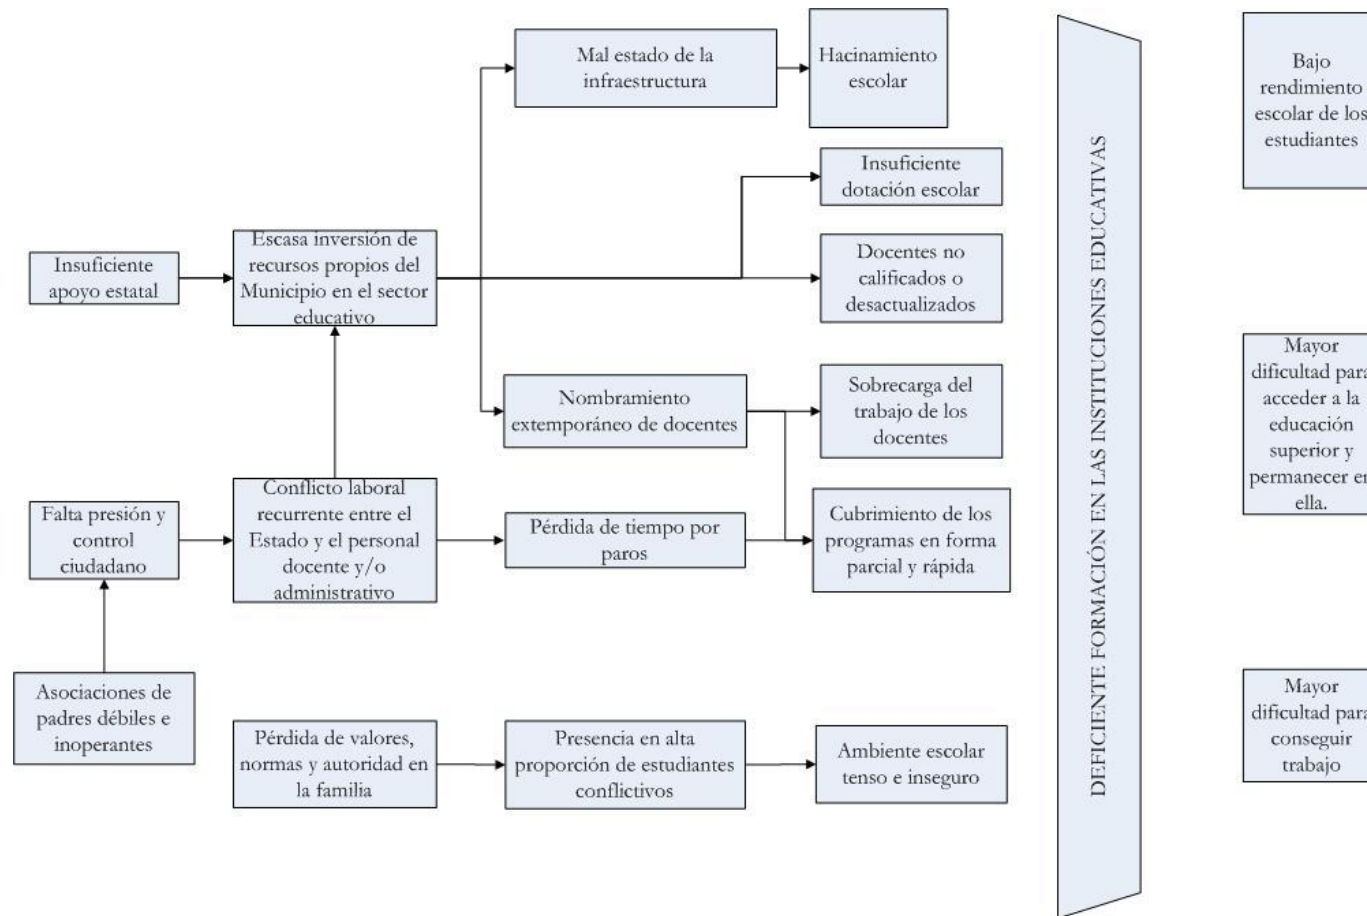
Mal estado de la infraestructura

Hacinamiento escolar

Insuficiente dotación escolar

Insuficiente apoyo estatal

Escasa inversión de recursos propios del Municipio en el sector educativo

Docentes no calificados o desactualizados

Nombramiento extemporáneo de docentes

Sobrecarga del trabajo de los docentes

Falta presión y control ciudadano

Conflicto laboral recurrente entre el Estado y el personal docente y/o administrativo

Pérdida de tiempo por paros

Cubrimiento de los programas en forma parcial y rápida

Asociaciones de padres débiles e inoperantes

Pérdida de valores, normas y autoridad en la familia

Presencia en alta proporción de estudiantes conflictivos

Ambiente escolar tenso e inseguro

DEFICIENTE FORMACIÓN EN LAS INSTITUCIONES EDUCATIVAS

Bajo rendimiento escolar de los estudiantes

Mayor dificultad para acceder a la educación superior y permanecer en ella.

Mayor dificultad para conseguir trabajo